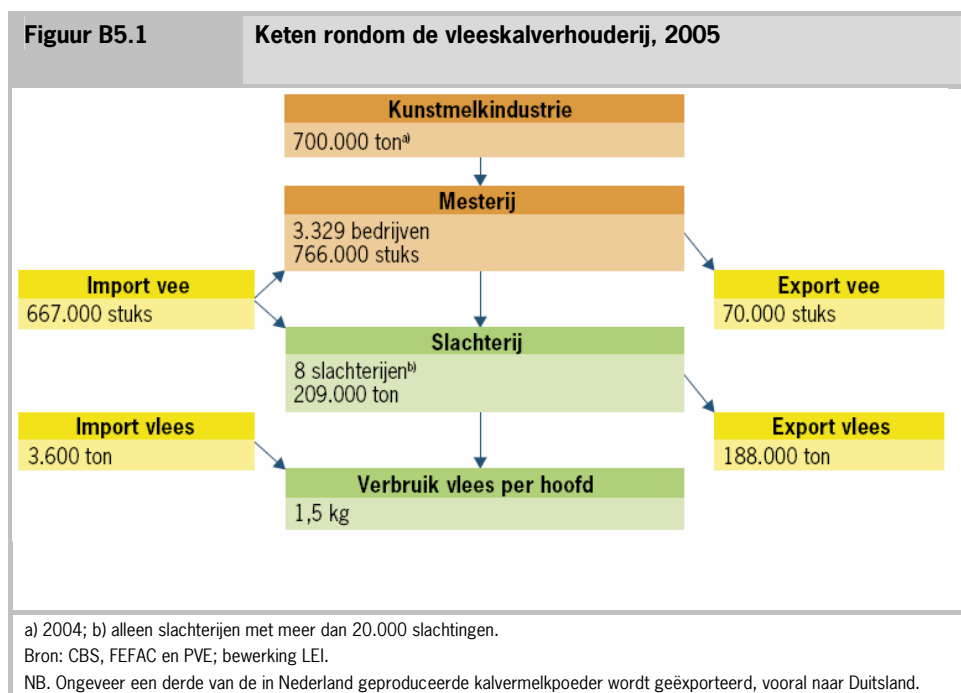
Figuur B5.1

Keten rondom de vleeskalverhouderij, 2005

Kunstmelkindustrie
700.000 ton$^{a)}$

Mesterij
3.329 bedrijven
766.000 stuks

Import vee
667.000 stuks

Export vee
70.000 stuks

Slachterij
8 slachterijen$^{b)}$
209.000 ton

Import vlees
3.600 ton

Export vlees
188.000 ton

Verbruik vlees per hoofd
1,5 kg

a) 2004; b) alleen slachterijen met meer dan 20.000 slachtingen.
Bron: CBS, FEFAC en PVE; bewerking LEI.
NB. Ongeveer een derde van de in Nederland geproduceerde kalvermelkpoeder wordt geëxporteerd, vooral naar Duitsland.